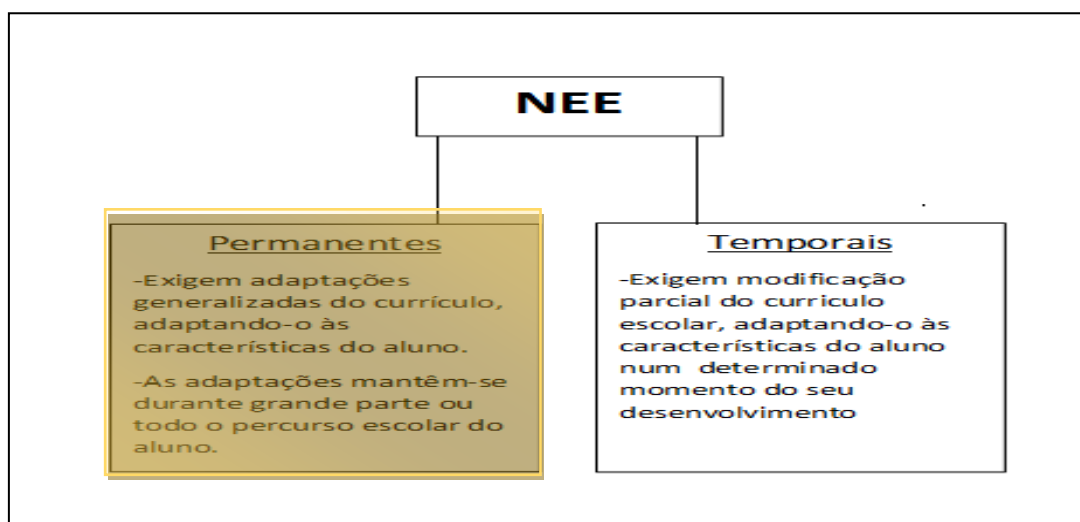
NEE

Permanentes

-Exigem adaptações generalizadas do currículo, adaptando-o às características do aluno.

-As adaptações mantêm-se durante grande parte ou todo o percurso escolar do aluno.

Temporais

-Exigem modificação parcial do curriculo escolar, adaptando-o às características do aluno num determinado momento do seu desenvolvimento